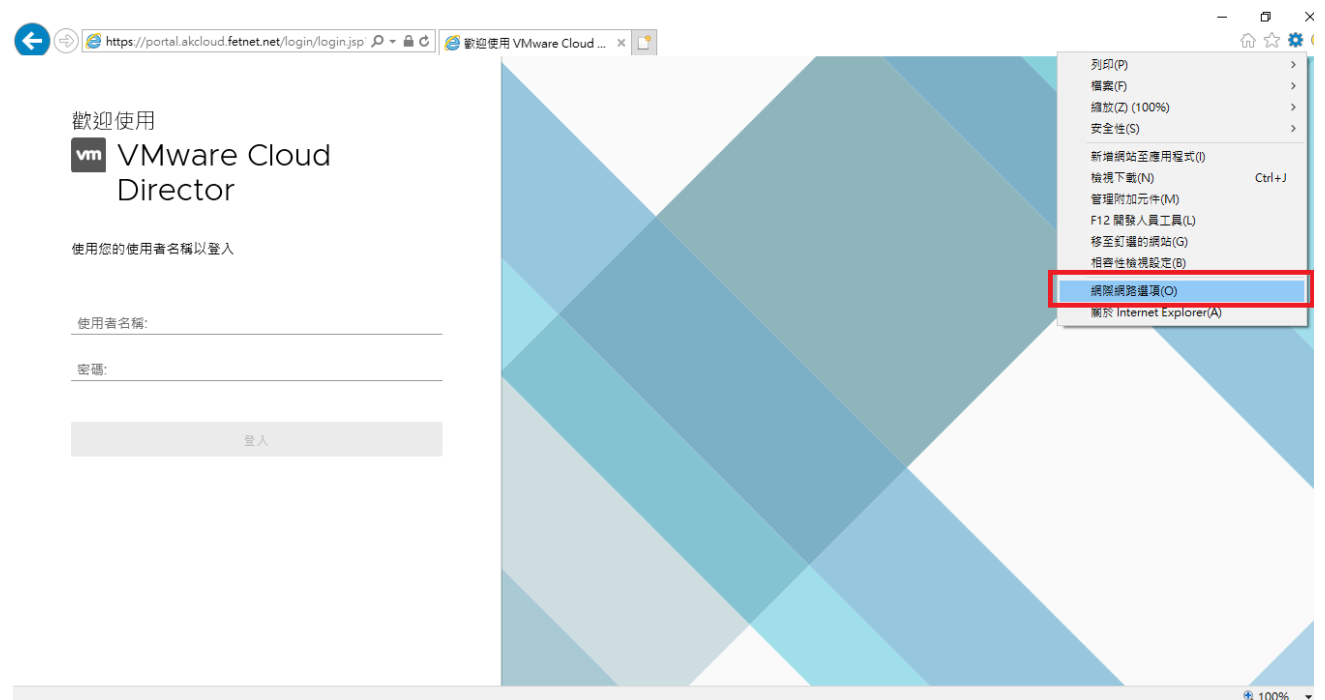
https://portal.akcloud.fetnet.net/login/login.jsp
歡迎使用 VMware Cloud ...

列印(P)
檔案(F)
縮放(Z) (100%)
安全性(S)
新增網站至應用程式(I)
檢視下載(N) Ctrl+J
管理附加元件(M)
F12 開發人員工具(L)
移至釘選的網站(G)
相容性檢視設定(B)
網際網路選項(O)
關於 Internet Explorer(A)

歡迎使用
vm VMware Cloud Director

使用您的使用者名稱以登入

使用者名稱:

密碼:

登入

100%